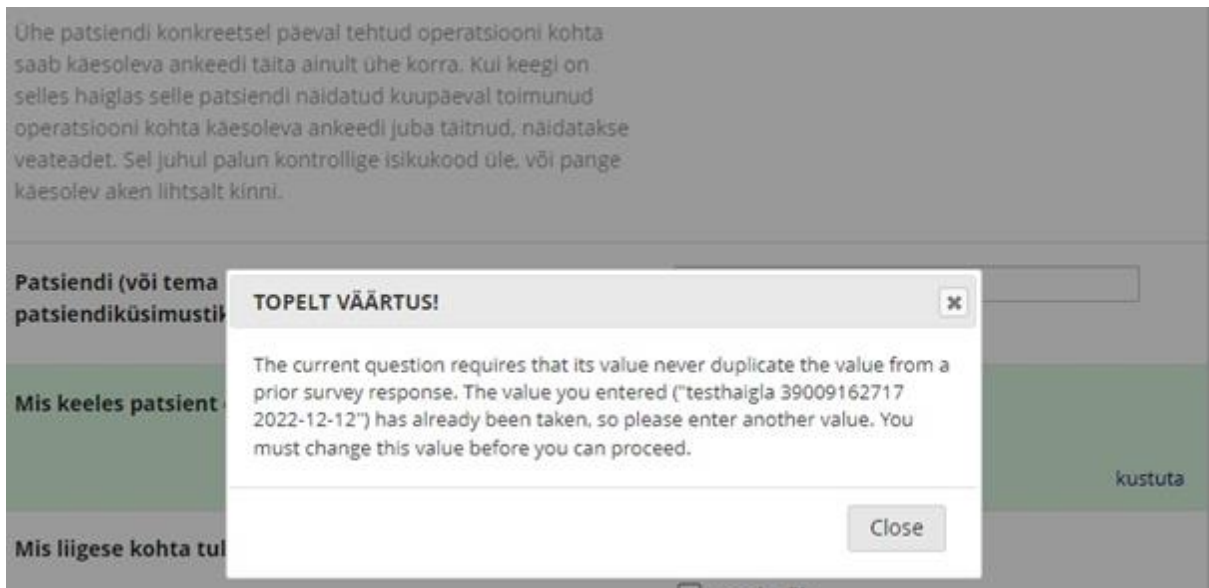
Ühe patsiendi konkreetsel päeval tehtud operatsiooni kohta saab käesoleva ankeedi täita ainult ühe korra. Kui keegi on selles haiglas selle patsiendi näidatud kuupäeval toimunud operatsiooni kohta käesoleva ankeedi juba täitnud, näidatakse veateadet. Sel juhul palun kontrollige isikukood üle, või pange käesolev aken lihtsalt kinni.

Patsiendi (või tema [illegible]
patsiendiküsimustik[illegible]

Mis keeles patsient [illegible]

kustuta

Mis liigese kohta tul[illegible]

TOPELT VÄÄRTUS!

×

The current question requires that its value never duplicate the value from a prior survey response. The value you entered ("testhaigla 39009162717 2022-12-12") has already been taken, so please enter another value. You must change this value before you can proceed.

Close